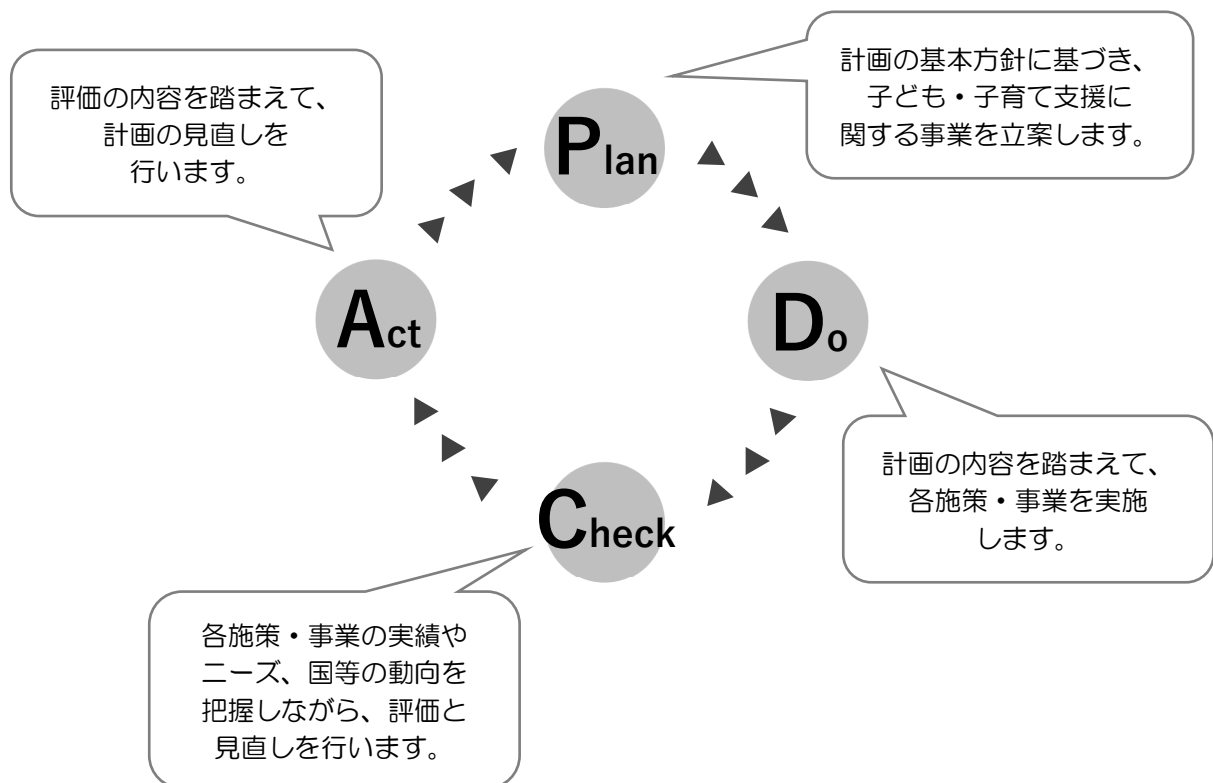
評価の内容を踏まえて、計画の見直しを行います。

Plan

計画の基本方針に基づき、子ども・子育て支援に関する事業を立案します。

Act

Do

計画の内容を踏まえて、各施策・事業を実施します。

Check

各施策・事業の実績やニーズ、国等の動向を把握しながら、評価と見直しを行います。